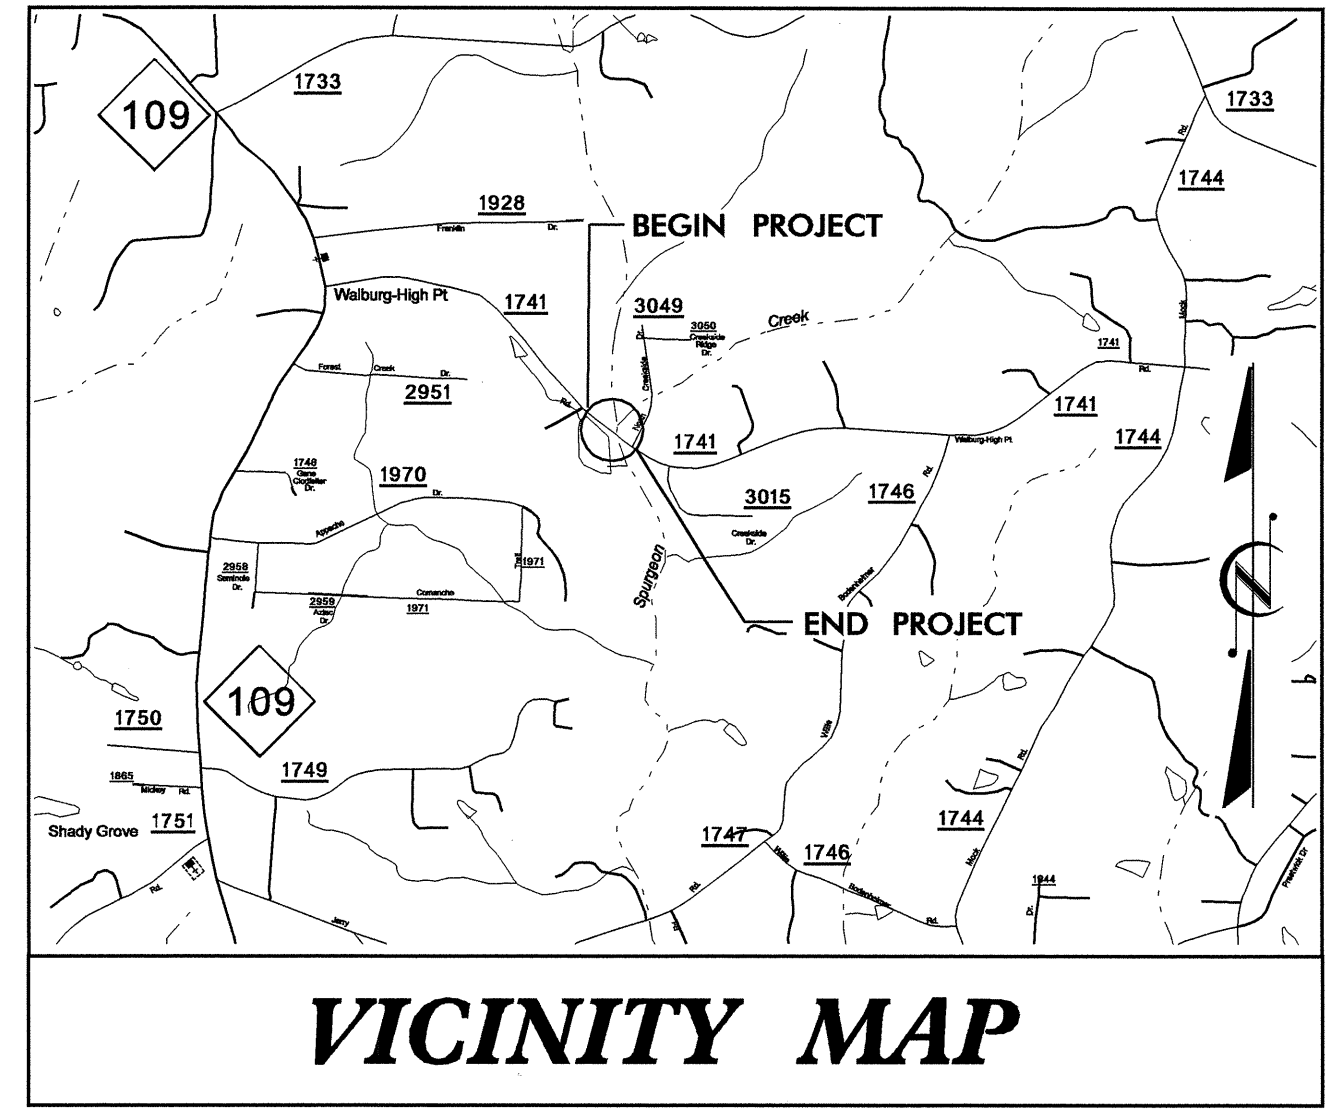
109

1733

1733

1744

1928

Franklin Dr.

BEGIN PROJECT

Walburg-High Pt

1741

3049

3050 Creekside Ridge Dr.

Creek

Creekside Dr.

Forest Creek Dr.

2951

Rd.

Nash

1741

Rd.

1741

1741

Walburg-High Pt.

1744

Mock

1748 Gene Clodfelter Dr.

1970

Apache Dr.

Trail

1971

3015

Creekside Dr.

1746

Rd.

Bodenheimer

2958 Seminole Dr.

2959 Aztec Dr.

Comanche

1971

Spurgeon

END PROJECT

109

1750

1749

Willis

Rd.

1865 Mickey Rd.

Shady Grove

1751

Rd.

Jerry

1747

Rd.

Willis

1746

Bodenheimer

Rd.

1744

Mock

Dr.

1844

Rd.

Peartree Dr.

VICINITY MAP